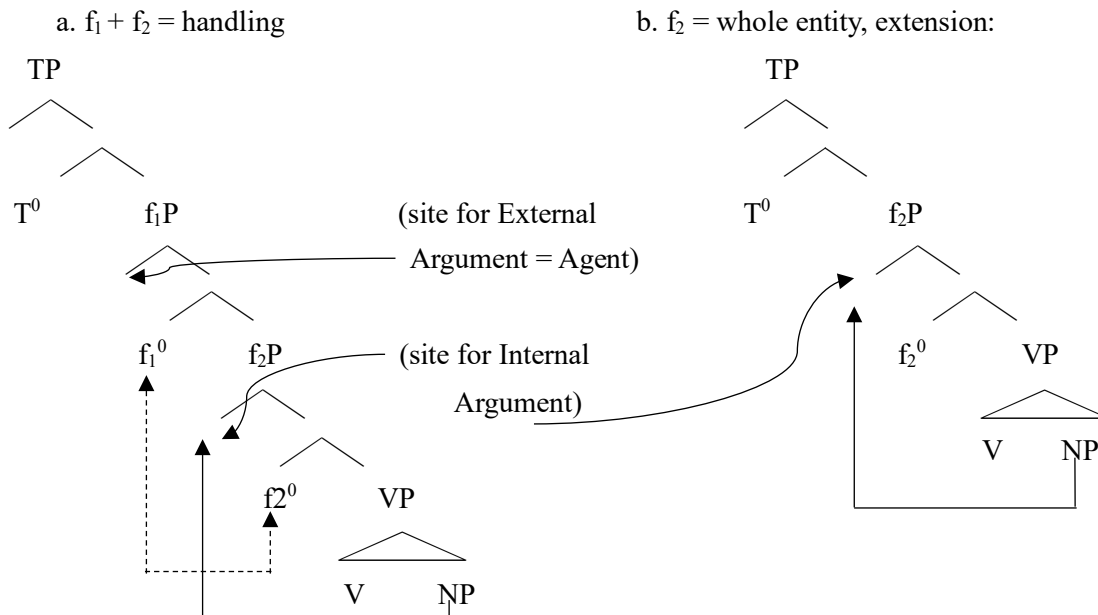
a. $f_1 + f_2$ = handling

TP

$T^0$ $f_1P$

(site for External Argument = Agent)

$f_1{}^0$ $f_2P$

(site for Internal Argument)

$f2^0$ VP

V NP

b. $f_2$ = whole entity, extension:

TP

$T^0$ $f_2P$

$f_2{}^0$ VP

V NP